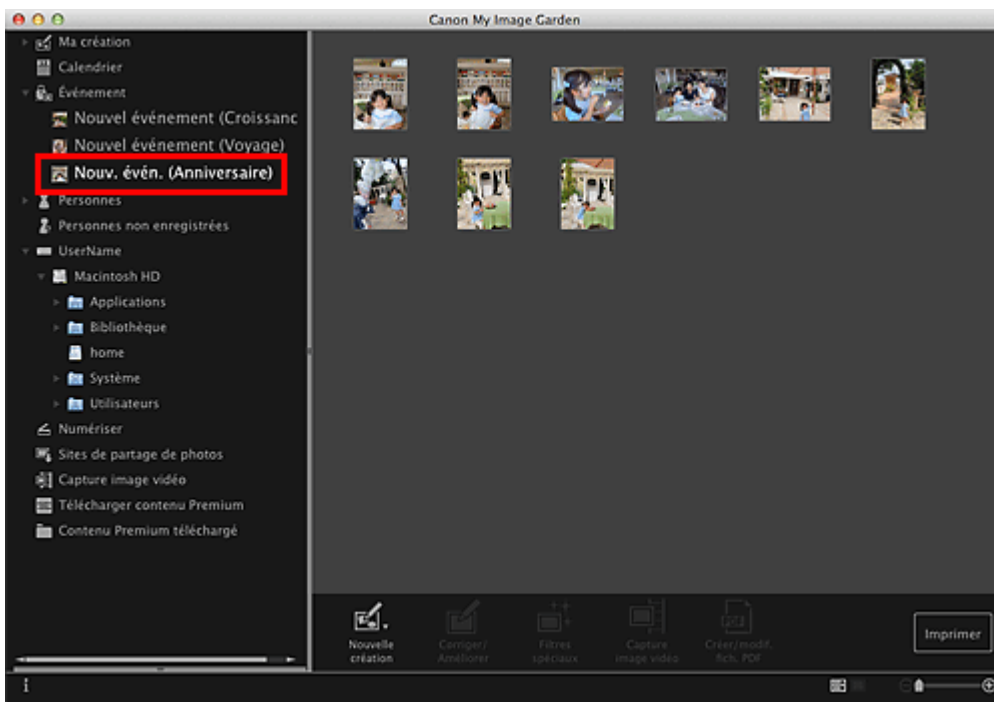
Canon My Image Garden

Ma création
Calendrier
Événement
Nouvel événement (Croissanc
Nouvel événement (Voyage)
Nouv. évén. (Anniversaire)
Personnes
Personnes non enregistrées
UserName
Macintosh HD
Applications
Bibliothèque
home
Système
Utilisateurs
Numériser
Sites de partage de photos
Capture image vidéo
Télécharger contenu Premium
Contenu Premium téléchargé

Nouvelle création
Corriger/ Améliorer
Filtres spéciaux
Capture image vidéo
Créer/modif. fich. PDF
Imprimer